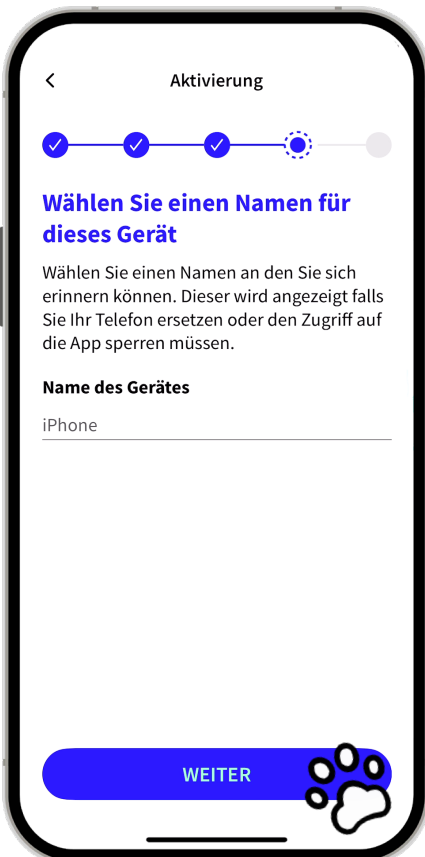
<
Aktivierung

Wählen Sie einen Namen für dieses Gerät

Wählen Sie einen Namen an den Sie sich erinnern können. Dieser wird angezeigt falls Sie Ihr Telefon ersetzen oder den Zugriff auf die App sperren müssen.

Name des Gerätes

iPhone

WEITER